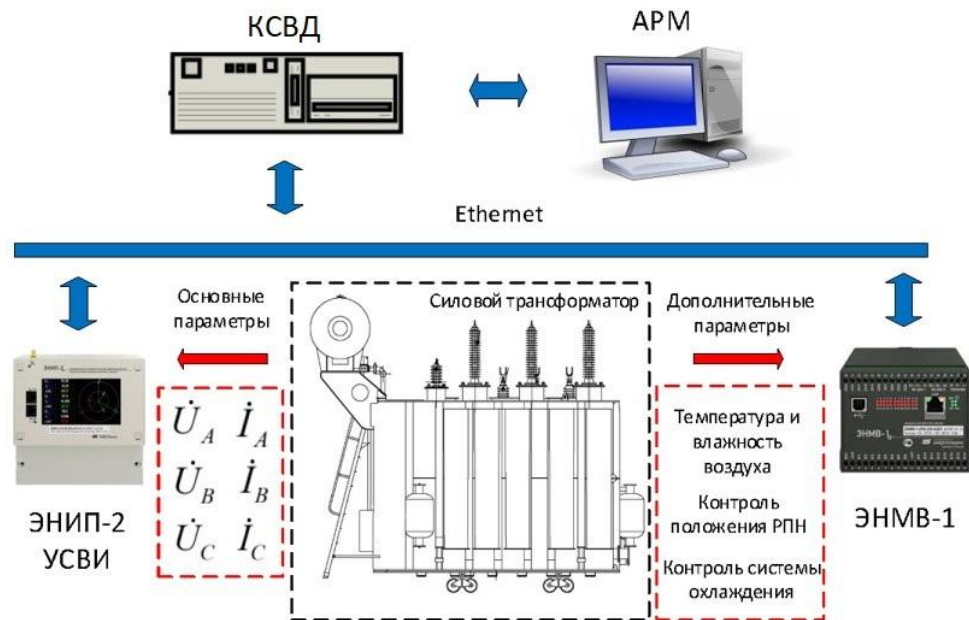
КСВД

АРМ

Ethernet

Основные параметры

Силовой трансформатор

Дополнительные параметры

$\dot{U}_A$ $\dot{I}_A$

$\dot{U}_B$ $\dot{I}_B$

$\dot{U}_C$ $\dot{I}_C$

ЭНИП-2 УСВИ

Температура и влажность воздуха

Контроль положения РПН

Контроль системы охлаждения

ЭНМВ-1